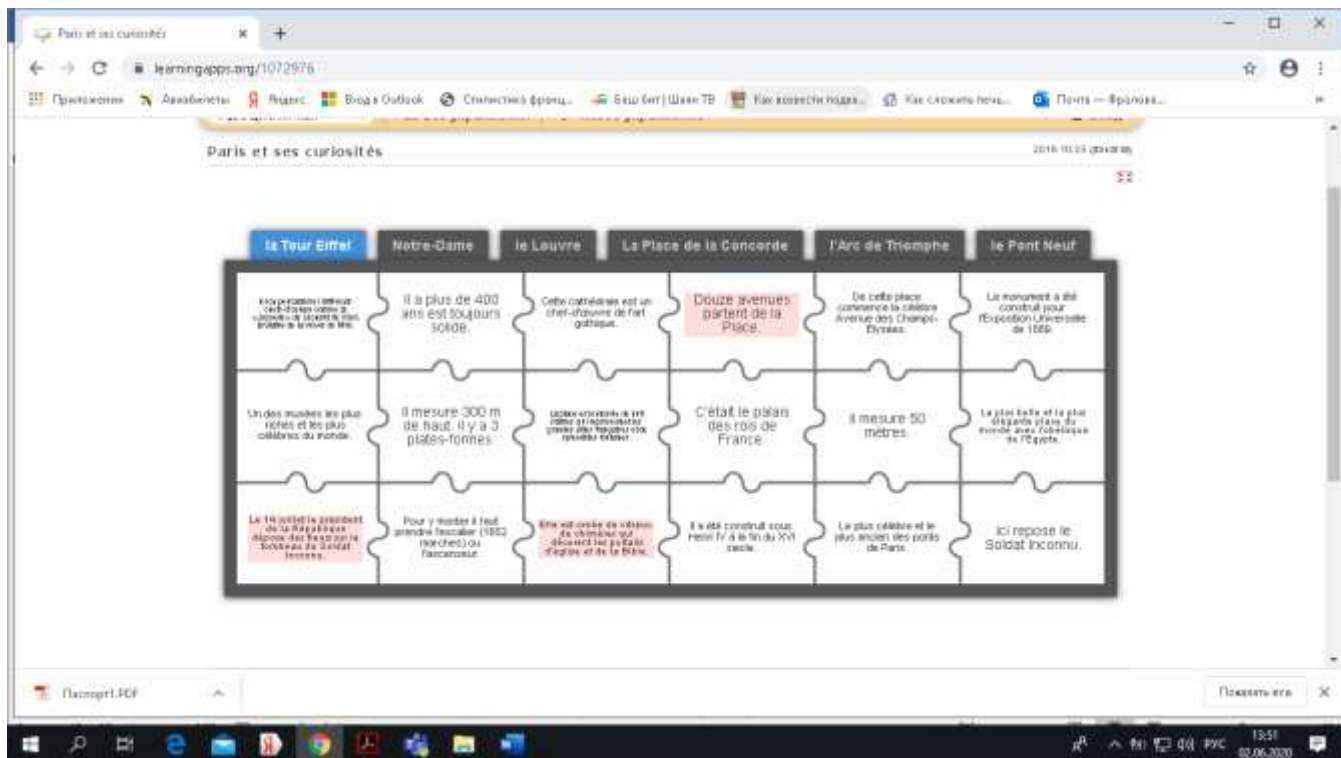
Paris et ses curiosités

learningapps.org/1072976

Приложения Авиабилеты Яндекс Вход в Outlook Статистика франц... Баш бит | Шаян ТВ Как провести подга... Как сложить печь... Почта — Фролова...

Paris et ses curiosités

2016-10-23 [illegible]

la Tour Eiffel | Notre-Dame | le Louvre | La Place de la Concorde | l'Arc de Triomphe | le Pont Neuf

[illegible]

Il a plus de 400 ans est toujours solide.

Cette cathédrale est un chef-d'œuvre de l'art gothique.

Douze avenues partent de la Place.

De cette place commence la célèbre Avenue des Champs-Elysées.

Le monument a été construit pour l'Exposition Universelle de 1889.

Un des musées les plus riches et les plus célèbres du monde.

Il mesure 300 m de haut. Il y a 3 plates-formes.

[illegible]

C'était le palais des rois de France.

Il mesure 50 mètres.

La plus belle et la plus élégante place du monde avec l'obélisque de l'Egypte.

Le 14 juillet le président de la République dépose des fleurs sur le Tombeau du Soldat Inconnu.

Pour y monter il faut prendre l'escalier (1652 marches) ou l'ascenseur.

Elle est ornée de vitraux de chimères qui décorent les portails d'église et de la Bible.

Il a été construit sous Henri IV à la fin du XVI siècle.

Le plus célèbre et le plus ancien des ponts de Paris.

Ici repose le Soldat Inconnu.

Паспорт1.PDF

Показать все

РУС 13:51 02.06.2020